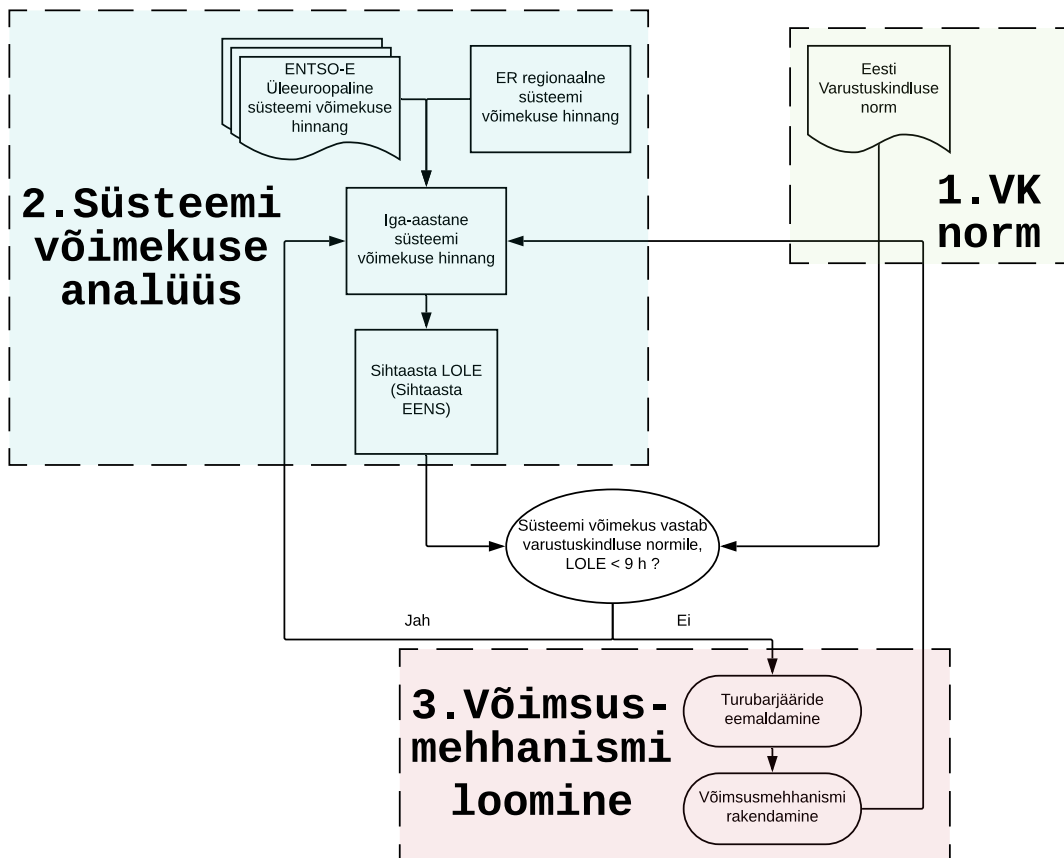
ENTSO-E Üleeuroopaline süsteemi võimekuse hinnang

ER regionaalne süsteemi võimekuse hinnang

Eesti Varustuskindluse norm

1.VK norm

2.Süsteemi võimekuse analüüs

Iga-aastane süsteemi võimekuse hinnang

Sihtaasta LOLE (Sihtaasta EENS)

Süsteemi võimekus vastab varustuskindluse normile, LOLE < 9 h ?

Jah

Ei

3.Võimsus-mehhanismi loomine

Turubarjääride eemaldamine

Võimsusmehhanismi rakendamine